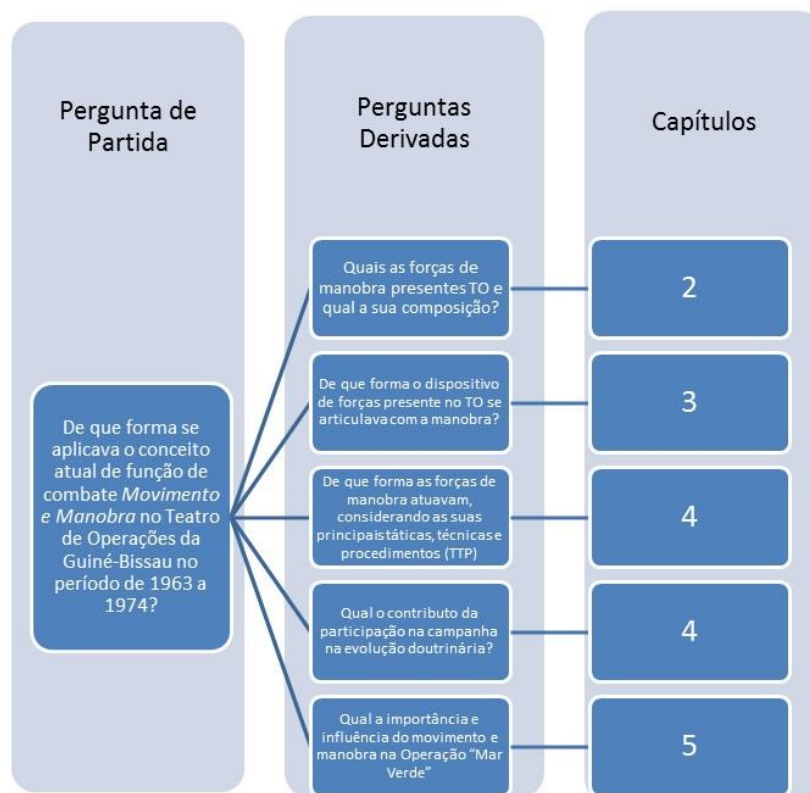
Pergunta de Partida

Perguntas Derivadas

Capítulos

De que forma se aplicava o conceito atual de função de combate *Movimento e Manobra* no Teatro de Operações da Guiné-Bissau no período de 1963 a 1974?

Quais as forças de manobra presentes TO e qual a sua composição?

2

De que forma o dispositivo de forças presente no TO se articulava com a manobra?

3

De que forma as forças de manobra atuavam, considerando as suas principais táticas, técnicas e procedimentos (TTP)

4

Qual o contributo da participação na campanha na evolução doutrinária?

4

Qual a importância e influência do movimento e manobra na Operação "Mar Verde"

5